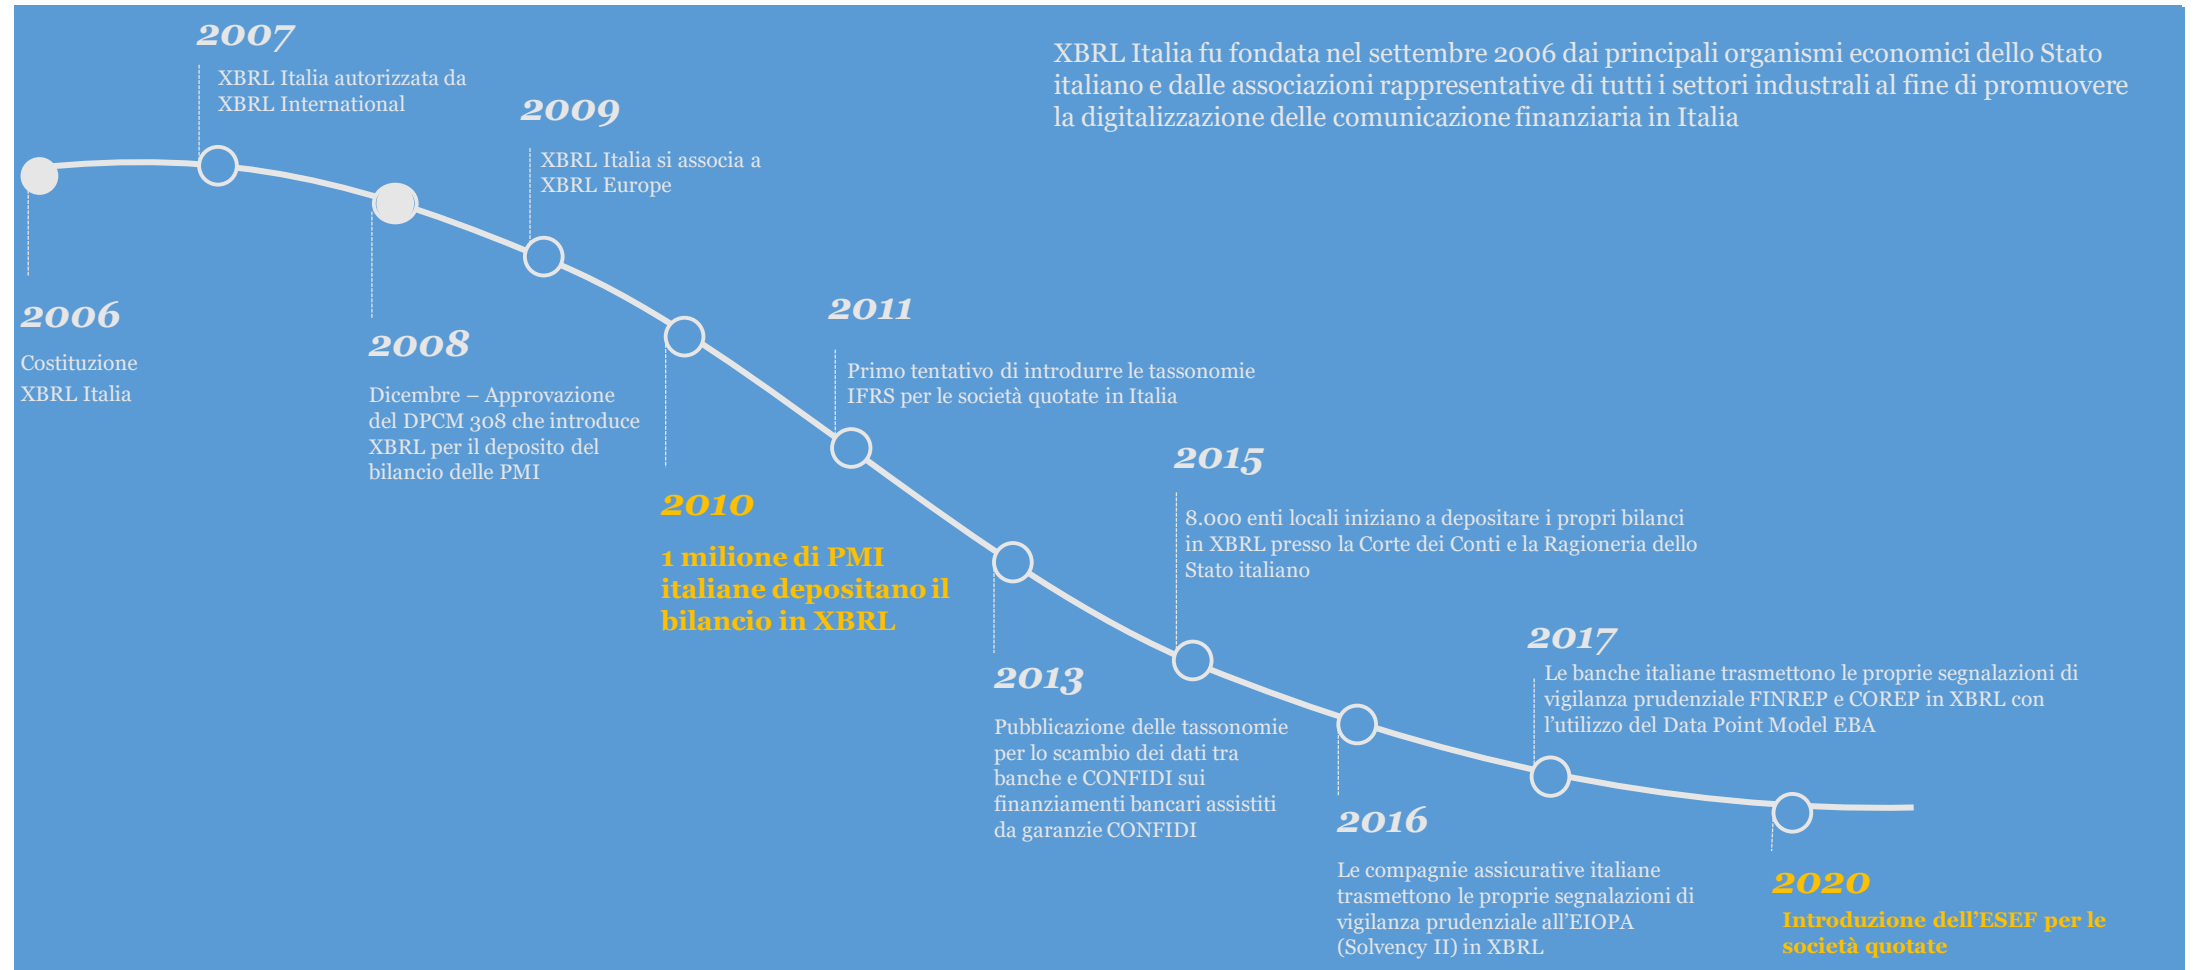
XBRL Italia fu fondata nel settembre 2006 dai principali organismi economici dello Stato italiano e dalle associazioni rappresentative di tutti i settori industrali al fine di promuovere la digitalizzazione delle comunicazione finanziaria in Italia

2006
Costituzione XBRL Italia

2007
XBRL Italia autorizzata da XBRL International

2008
Dicembre – Approvazione del DPCM 308 che introduce XBRL per il deposito del bilancio delle PMI

2009
XBRL Italia si associa a XBRL Europe

2010
1 milione di PMI italiane depositano il bilancio in XBRL

2011
Primo tentativo di introdurre le tassonomie IFRS per le società quotate in Italia

2013
Pubblicazione delle tassonomie per lo scambio dei dati tra banche e CONFIDI sui finanziamenti bancari assistiti da garanzie CONFIDI

2015
8.000 enti locali iniziano a depositare i propri bilanci in XBRL presso la Corte dei Conti e la Ragioneria dello Stato italiano

2016
Le compagnie assicurative italiane trasmettono le proprie segnalazioni di vigilanza prudenziale all'EIOPA (Solvency II) in XBRL

2017
Le banche italiane trasmettono le proprie segnalazioni di vigilanza prudenziale FINREP e COREP in XBRL con l'utilizzo del Data Point Model EBA

2020
Introduzione dell'ESEF per le società quotate